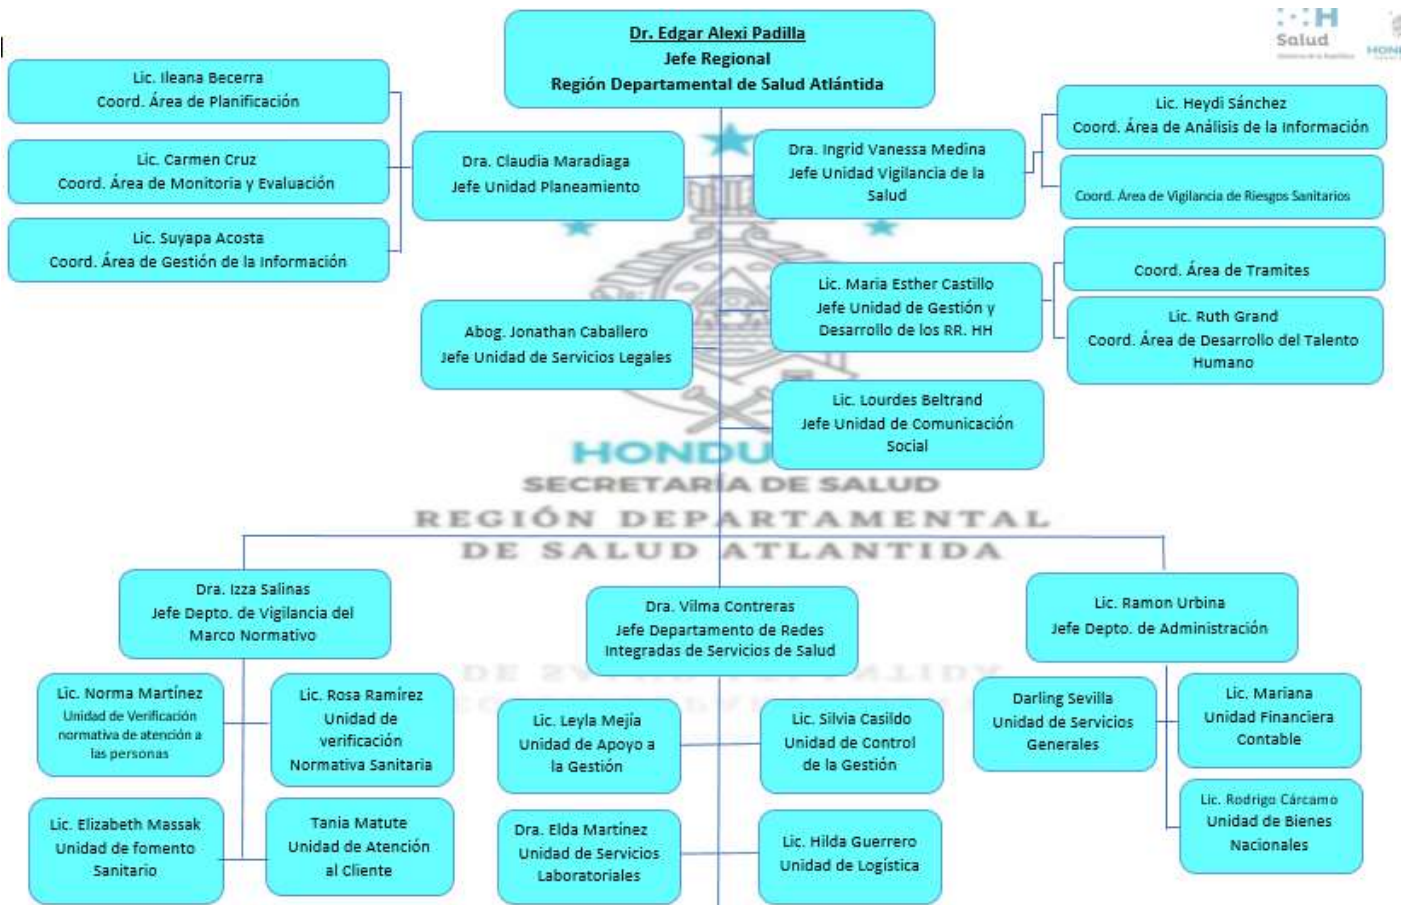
Dr. Edgar Alexi Padilla
Jefe Regional
Región Departamental de Salud Atlántida

Salud

Lic. Ileana Becerra
Coord. Área de Planificación

Lic. Carmen Cruz
Coord. Área de Monitoria y Evaluación

Lic. Suyapa Acosta
Coord. Área de Gestión de la Información

Dra. Claudia Maradiaga
Jefe Unidad Planeamiento

Dra. Ingrid Vanessa Medina
Jefe Unidad Vigilancia de la Salud

Lic. Heydi Sánchez
Coord. Área de Análisis de la Información

Coord. Área de Vigilancia de Riesgos Sanitarios

Coord. Área de Tramites

Lic. Maria Esther Castillo
Jefe Unidad de Gestión y Desarrollo de los RR. HH

Lic. Ruth Grand
Coord. Área de Desarrollo del Talento Humano

Abog. Jonathan Caballero
Jefe Unidad de Servicios Legales

Lic. Lourdes Beltrand
Jefe Unidad de Comunicación Social

HONDU
SECRETARÍA DE SALUD
REGIÓN DEPARTAMENTAL
DE SALUD ATLANTIDA

Dra. Izza Salinas
Jefe Depto. de Vigilancia del Marco Normativo

Dra. Vilma Contreras
Jefe Departamento de Redes Integradas de Servicios de Salud

Lic. Ramon Urbina
Jefe Depto. de Administración

Lic. Norma Martínez
Unidad de Verificación normativa de atención a las personas

Lic. Rosa Ramírez
Unidad de verificación Normativa Sanitaria

Lic. Leyla Mejía
Unidad de Apoyo a la Gestión

Lic. Silvia Casildo
Unidad de Control de la Gestión

Darling Sevilla
Unidad de Servicios Generales

Lic. Mariana
Unidad Financiera Contable

Lic. Rodrigo Cárcamo
Unidad de Bienes Nacionales

Lic. Elizabeth Massak
Unidad de fomento Sanitario

Tania Matute
Unidad de Atención al Cliente

Dra. Elda Martínez
Unidad de Servicios Laboratoriales

Lic. Hilda Guerrero
Unidad de Logística